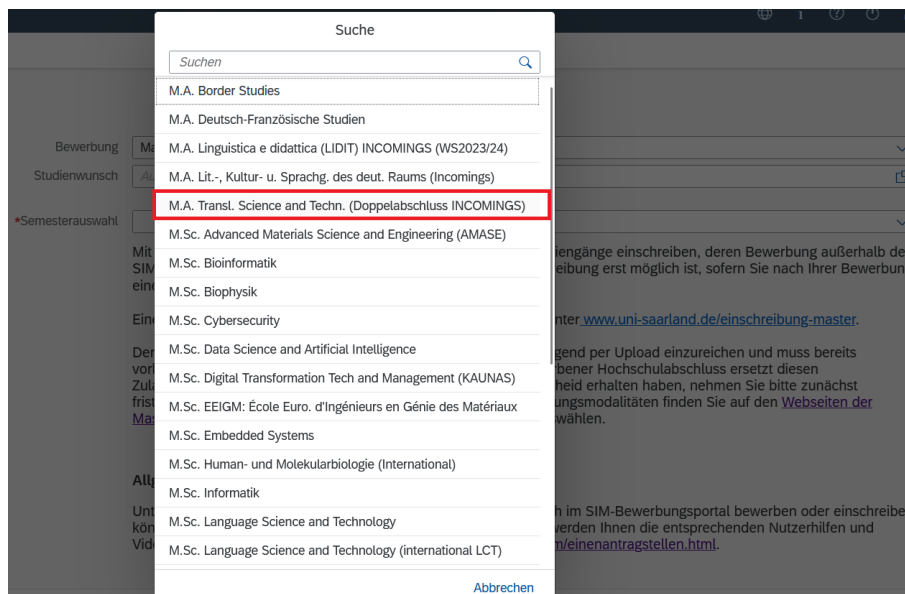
Suche

Suchen

M.A. Border Studies

M.A. Deutsch-Französische Studien

M.A. Linguistica e didattica (LIDIT) INCOMINGS (WS2023/24)

M.A. Lit.-, Kultur- u. Sprachg. des deut. Raums (Incomings)

M.A. Transl. Science and Techn. (Doppelabschluss INCOMINGS)

M.Sc. Advanced Materials Science and Engineering (AMASE)

M.Sc. Bioinformatik

M.Sc. Biophysik

M.Sc. Cybersecurity

M.Sc. Data Science and Artificial Intelligence

M.Sc. Digital Transformation Tech and Management (KAUNAS)

M.Sc. EEIGM: École Euro. d'Ingénieurs en Génie des Matériaux

M.Sc. Embedded Systems

M.Sc. Human- und Molekularbiologie (International)

M.Sc. Informatik

M.Sc. Language Science and Technology

M.Sc. Language Science and Technology (international LCT)

Abbrechen

Bewerbung Ma

Studienwunsch Au

*Semesterauswahl

Mit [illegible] iengänge einschreiben, deren Bewerbung außerhalb de SIM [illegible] reibung erst möglich ist, sofern Sie nach Ihrer Bewerbun ein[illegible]

Ein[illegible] nter www.uni-saarland.de/einschreibung-master.

Der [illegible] gend per Upload einzureichen und muss bereits vorl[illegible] bener Hochschulabschluss ersetzt diesen Zula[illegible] heid erhalten haben, nehmen Sie bitte zunächst frist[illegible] ungsmodalitäten finden Sie auf den Webseiten der Mas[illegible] wählen.

Allg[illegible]

Unt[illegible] h im SIM-Bewerbungsportal bewerben oder einschreibe kön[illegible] verden Ihnen die entsprechenden Nutzerhilfen und Vid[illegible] m/einenantragstellen.html.